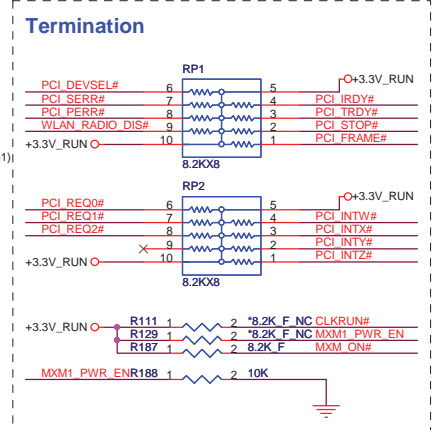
Termination

RP1

PCI_DEVSEL# 6 5 +3.3V_RUN
PCI_SERR# 7 4 PCI_IRDY#
PCI_PERR# 8 3 PCI_TRDY#
WLAN_RADIO_DIS# 9 2 PCI_STOP#
+3.3V_RUN 10 1 PCI_FRAME#

8.2KX8

1)

RP2

PCI_REQ0# 6 5 +3.3V_RUN
PCI_REQ1# 7 4 PCI_INTW#
PCI_REQ2# 8 3 PCI_INTX#
9 2 PCI_INTY#
+3.3V_RUN 10 1 PCI_INTZ#

8.2KX8

+3.3V_RUN R111 1 2 *8.2K_F_NC CLKRUN#
R129 1 2 *8.2K_F_NC MXM1_PWR_EN
R187 1 2 8.2K_F MXM_ON#

MXM1_PWR_EN R188 1 2 10K